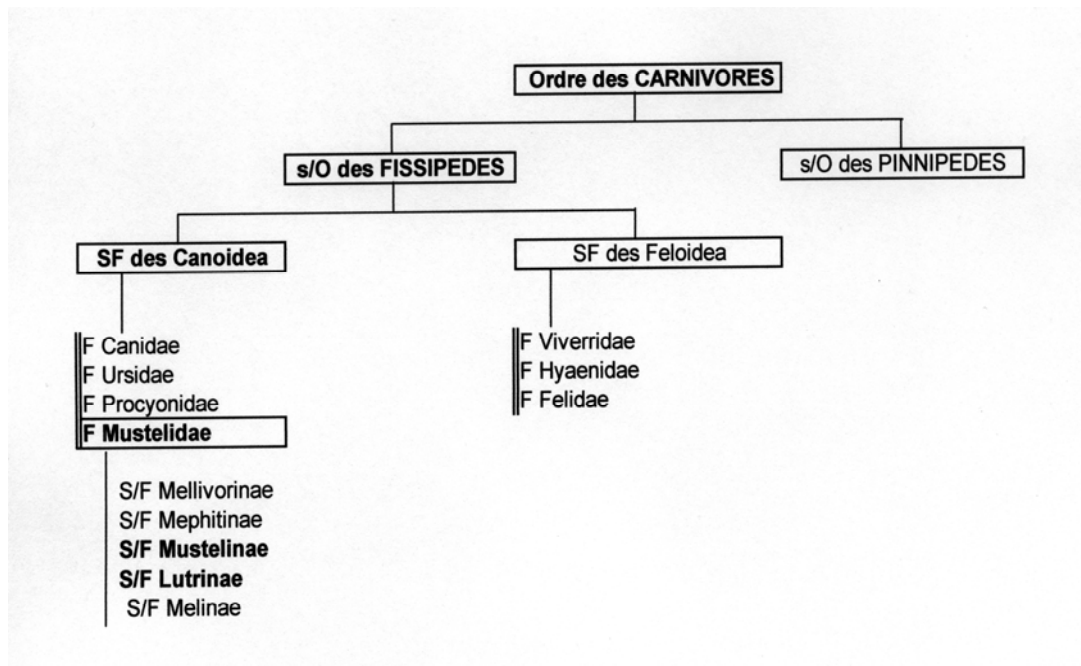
Ordre des CARNIVORES

s/O des FISSIPEDES

s/O des PINNIPEDES

SF des Canoidea

SF des Feloidea

F Canidae
F Ursidae
F Procyonidae
F Mustelidae

S/F Mellivorinae
S/F Mephitinae
S/F Mustelinae
S/F Lutrinae
S/F Melinae

F Viverridae
F Hyaenidae
F Felidae